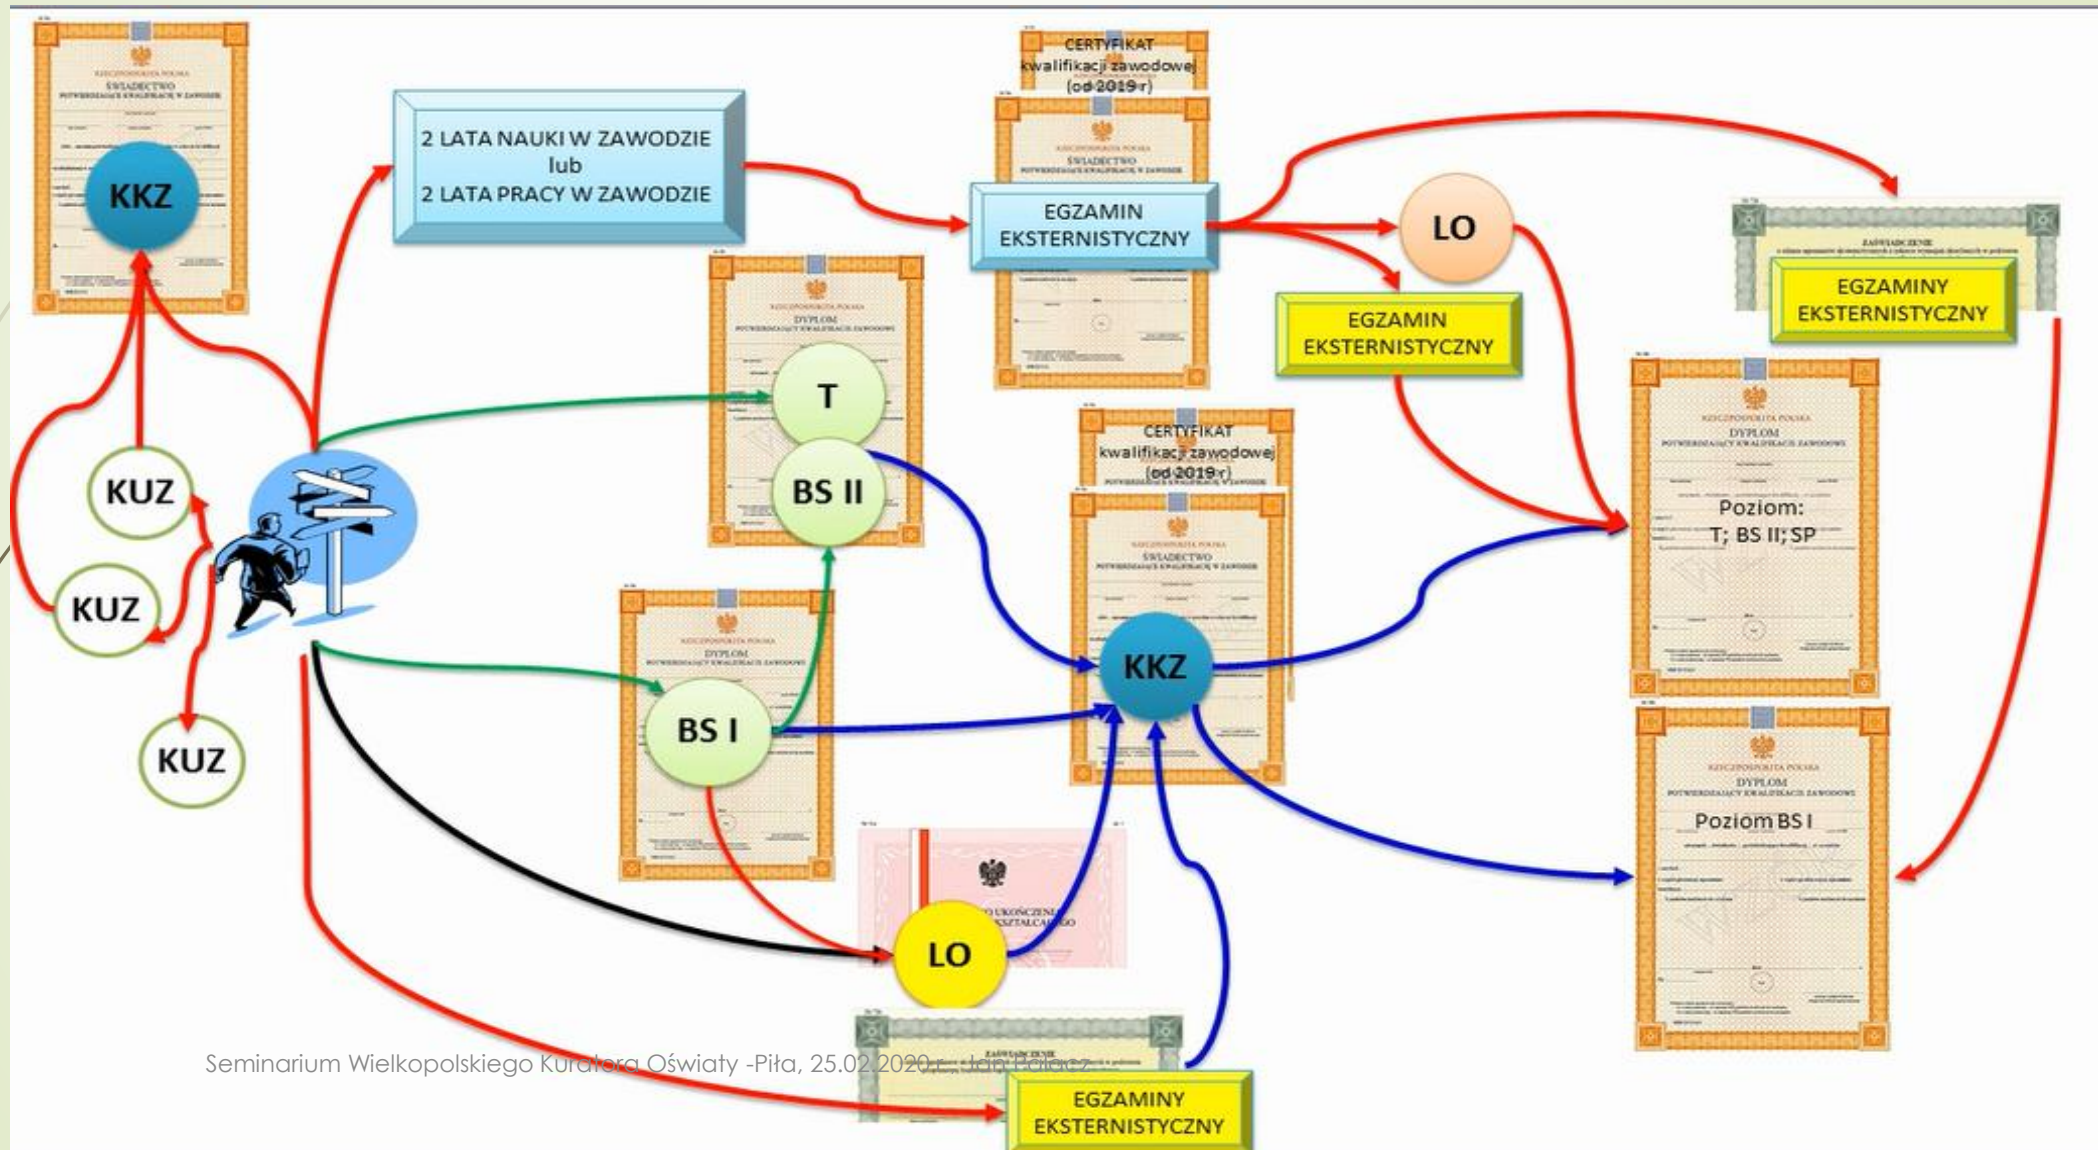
RZECZPOSPOLITA POLSKA
ŚWIADECTWO
POTWIERDZAJĄCE KWALIFIKACJĘ W ZAWODZIE

KKZ

2 LATA NAUKI W ZAWODZIE
lub
2 LATA PRACY W ZAWODZIE

CERTYFIKAT
kwalifikacji zawodowej
(od 2019 r)

RZECZPOSPOLITA POLSKA
ŚWIADECTWO
POTWIERDZAJĄCE KWALIFIKACJĘ W ZAWODZIE

EGZAMIN
EKSTERNISTYCZNY

LO

EGZAMIN
EKSTERNISTYCZNY

ZAŚWIADCZENIE

EGZAMINY
EKSTERNISTYCZNY

RZECZPOSPOLITA POLSKA
DYPLOM
POTWIERDZAJĄCY KWALIFIKACJE ZAWODOWE

T

BS II

KUZ

KUZ

KUZ

CERTYFIKAT
kwalifikacji zawodowej
(od 2019 r)

RZECZPOSPOLITA POLSKA
ŚWIADECTWO
POTWIERDZAJĄCE KWALIFIKACJĘ W ZAWODZIE

KKZ

RZECZPOSPOLITA POLSKA
DYPLOM
POTWIERDZAJĄCY KWALIFIKACJE ZAWODOWE

Poziom:
T; BS II; SP

RZECZPOSPOLITA POLSKA
DYPLOM
POTWIERDZAJĄCY KWALIFIKACJE ZAWODOWE

BS I

RZECZPOSPOLITA POLSKA
DYPLOM
POTWIERDZAJĄCY KWALIFIKACJE ZAWODOWE

Poziom BS I

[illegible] UKOŃCZENIA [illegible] KSZTAŁCĄCEGO

LO

ZAŚWIADCZENIE

Seminarium Wielkopolskiego Kuratora Oświaty -Piła, 25.02.2020 r., Jan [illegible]

EGZAMINY
EKSTERNISTYCZNY